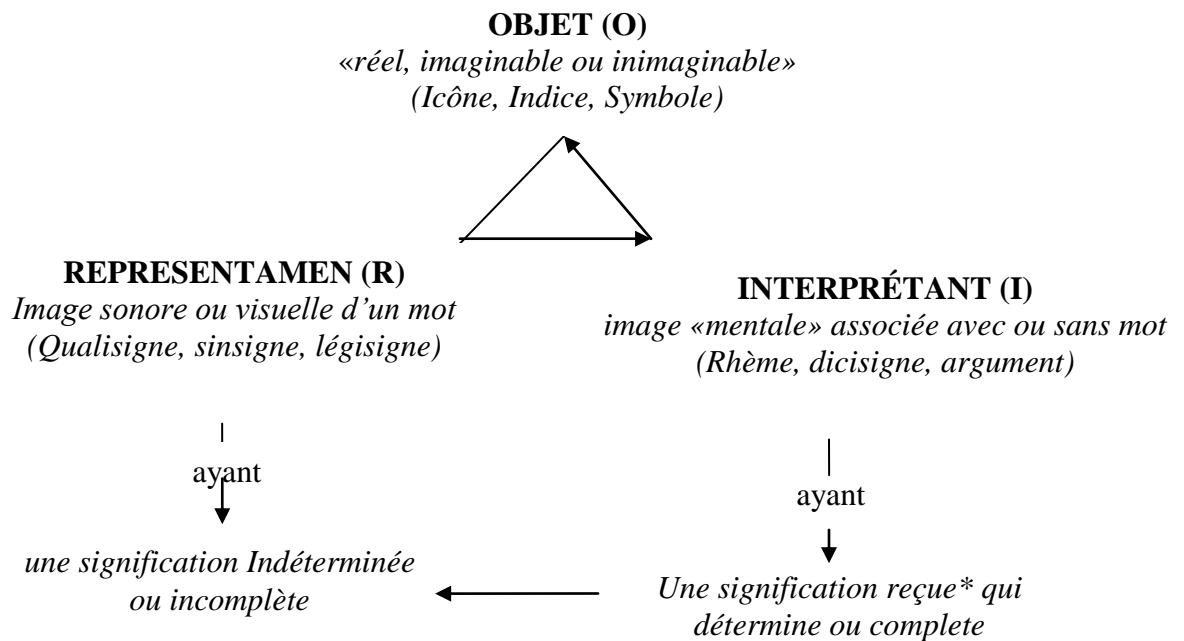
**OBJET (O)**
*«réel, imaginable ou inimaginable»*
*(Icône, Indice, Symbole)*

**REPRESENTAMEN (R)**
*Image sonore ou visuelle d'un mot*
*(Qualisigne, sinsigne, légisigne)*

**INTERPRÉTANT (I)**
*image «mentale» associée avec ou sans mot*
*(Rhème, dicisigne, argument)*

ayant

*une signification Indéterminée ou incomplète*

ayant

*Une signification reçue* qui détermine ou complete*